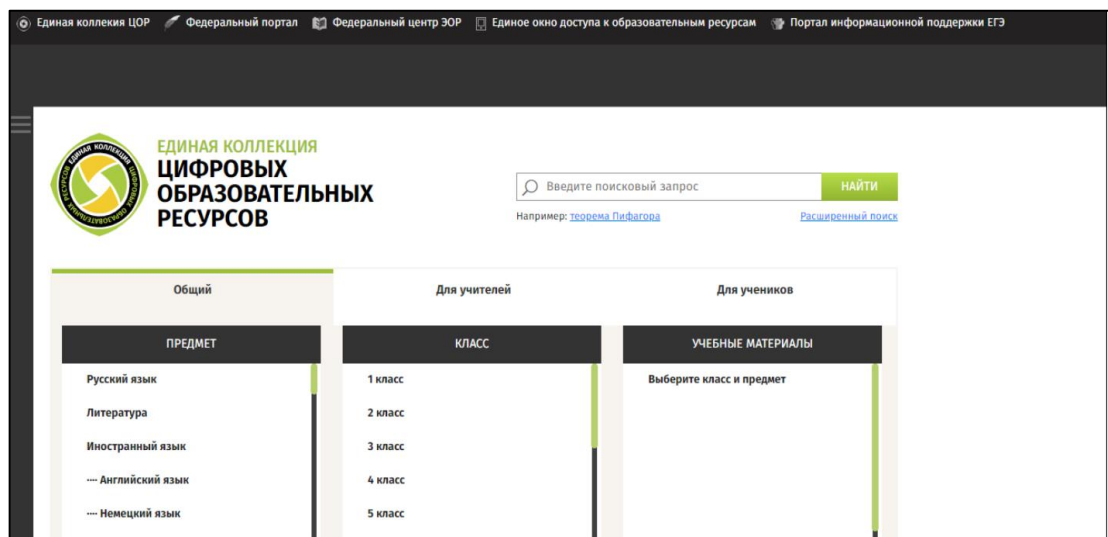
Единая коллекция ЦОР Федеральный портал Федеральный центр ЭОР Единое окно доступа к образовательным ресурсам Портал информационной поддержки ЕГЭ

ЕДИНАЯ КОЛЛЕКЦИЯ ЦИФРОВЫХ ОБРАЗОВАТЕЛЬНЫХ РЕСУРСОВ

ЕДИНАЯ КОЛЛЕКЦИЯ ЦИФРОВЫХ ОБРАЗОВАТЕЛЬНЫХ РЕСУРСОВ

Введите поисковый запрос НАЙТИ

Например: теорема Пифагора Расширенный поиск

Общий Для учителей Для учеников

ПРЕДМЕТ

Русский язык

Литература

Иностранный язык

···· Английский язык

···· Немецкий язык

КЛАСС

1 класс

2 класс

3 класс

4 класс

5 класс

УЧЕБНЫЕ МАТЕРИАЛЫ

Выберите класс и предмет